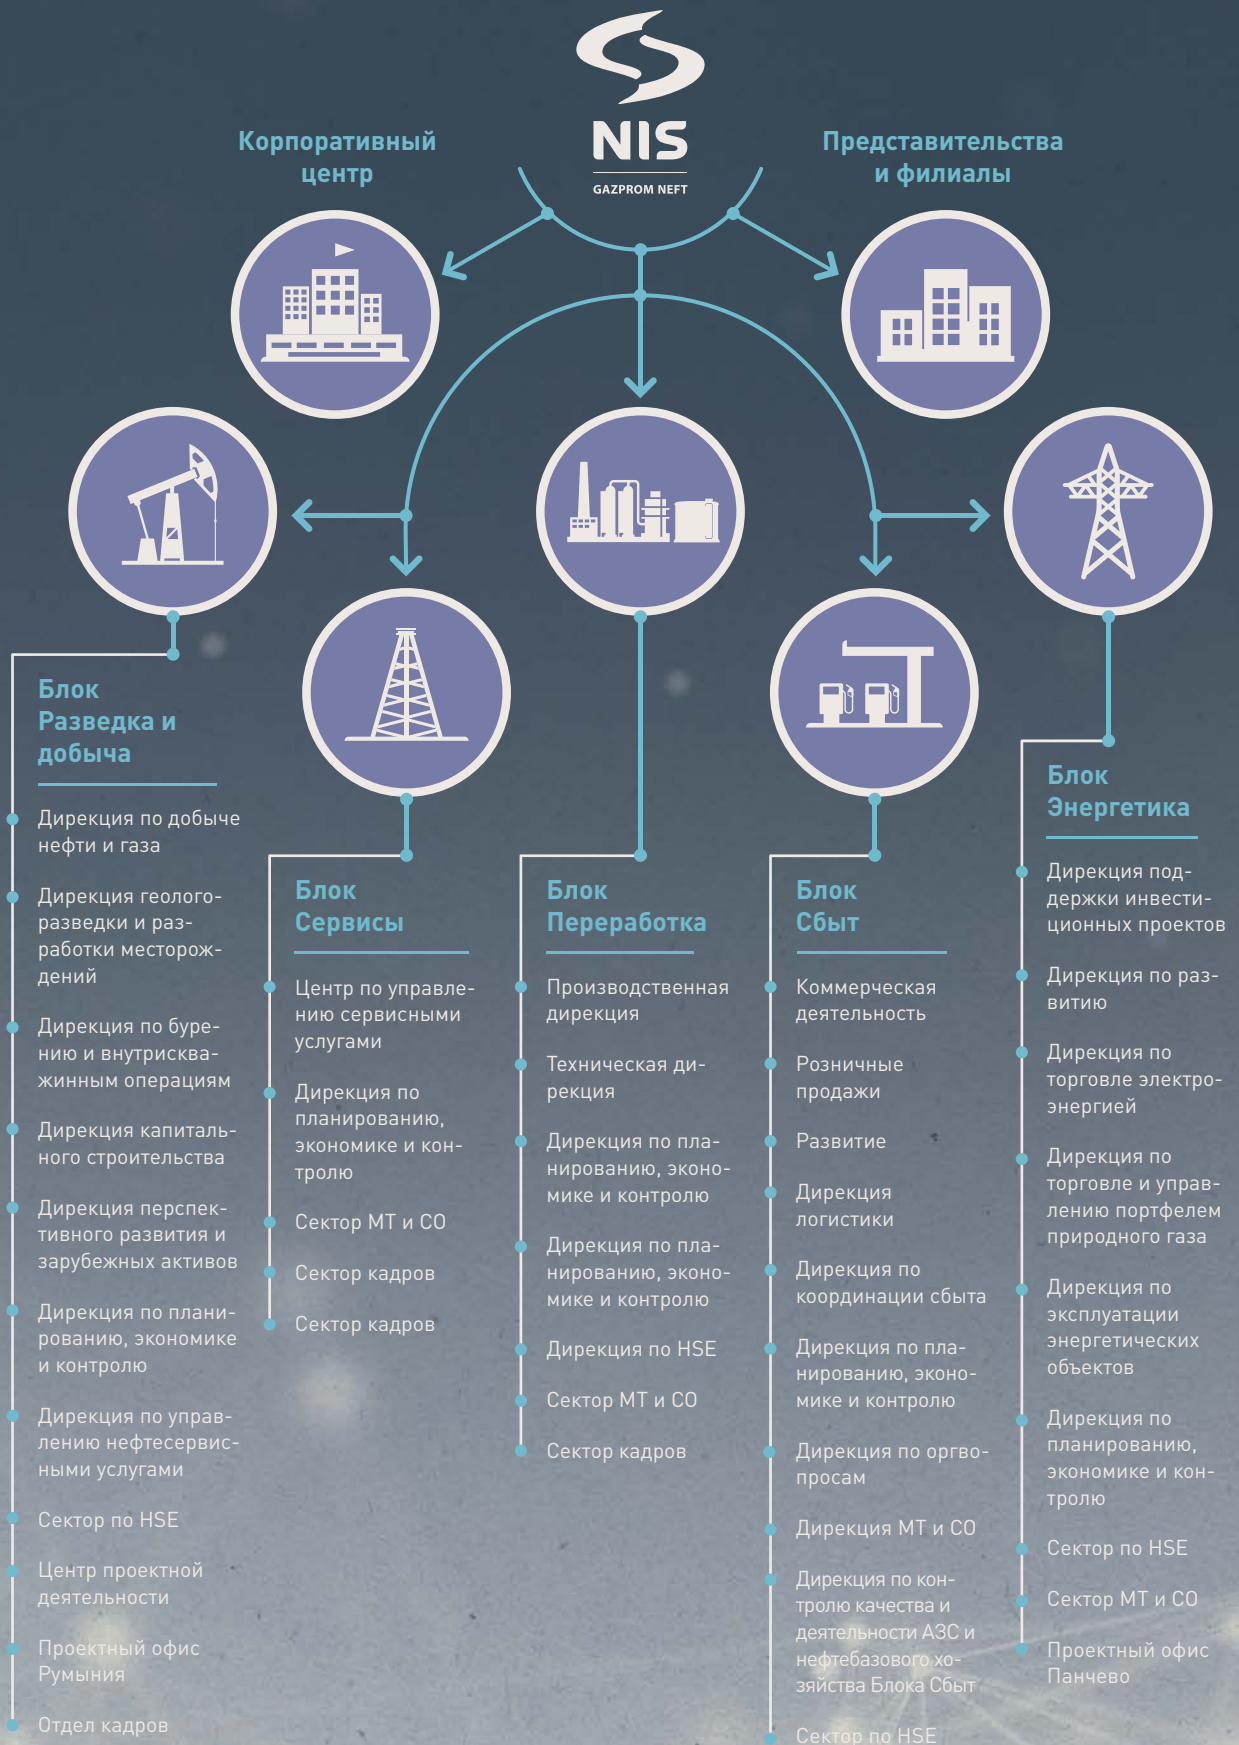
NIS
GAZPROM NEFT

Корпоративный центр

Представительства и филиалы

Блок Разведка и добыча

Дирекция по добыче нефти и газа

Дирекция геологоразведки и разработки месторождений

Дирекция по бурению и внутрискважинным операциям

Дирекция капитального строительства

Дирекция перспективного развития и зарубежных активов

Дирекция по планированию, экономике и контролю

Дирекция по управлению нефтесервисными услугами

Сектор по HSE

Центр проектной деятельности

Проектный офис Румыния

Отдел кадров

Блок Сервисы

Центр по управлению сервисными услугами

Дирекция по планированию, экономике и контролю

Сектор МТ и СО

Сектор кадров

Сектор кадров

Блок Переработка

Производственная дирекция

Техническая дирекция

Дирекция по планированию, экономике и контролю

Дирекция по планированию, экономике и контролю

Дирекция по HSE

Сектор МТ и СО

Сектор кадров

Блок Сбыт

Коммерческая деятельность

Розничные продажи

Развитие

Дирекция логистики

Дирекция по координации сбыта

Дирекция по планированию, экономике и контролю

Дирекция по оргвопросам

Дирекция МТ и СО

Дирекция по контролю качества и деятельности АЗС и нефтебазового хозяйства Блока Сбыт

Сектор по HSE

Блок Энергетика

Дирекция поддержки инвестиционных проектов

Дирекция по развитию

Дирекция по торговле электроэнергией

Дирекция по торговле и управлению портфелем природного газа

Дирекция по эксплуатации энергетических объектов

Дирекция по планированию, экономике и контролю

Сектор по HSE

Сектор МТ и СО

Проектный офис Панчево